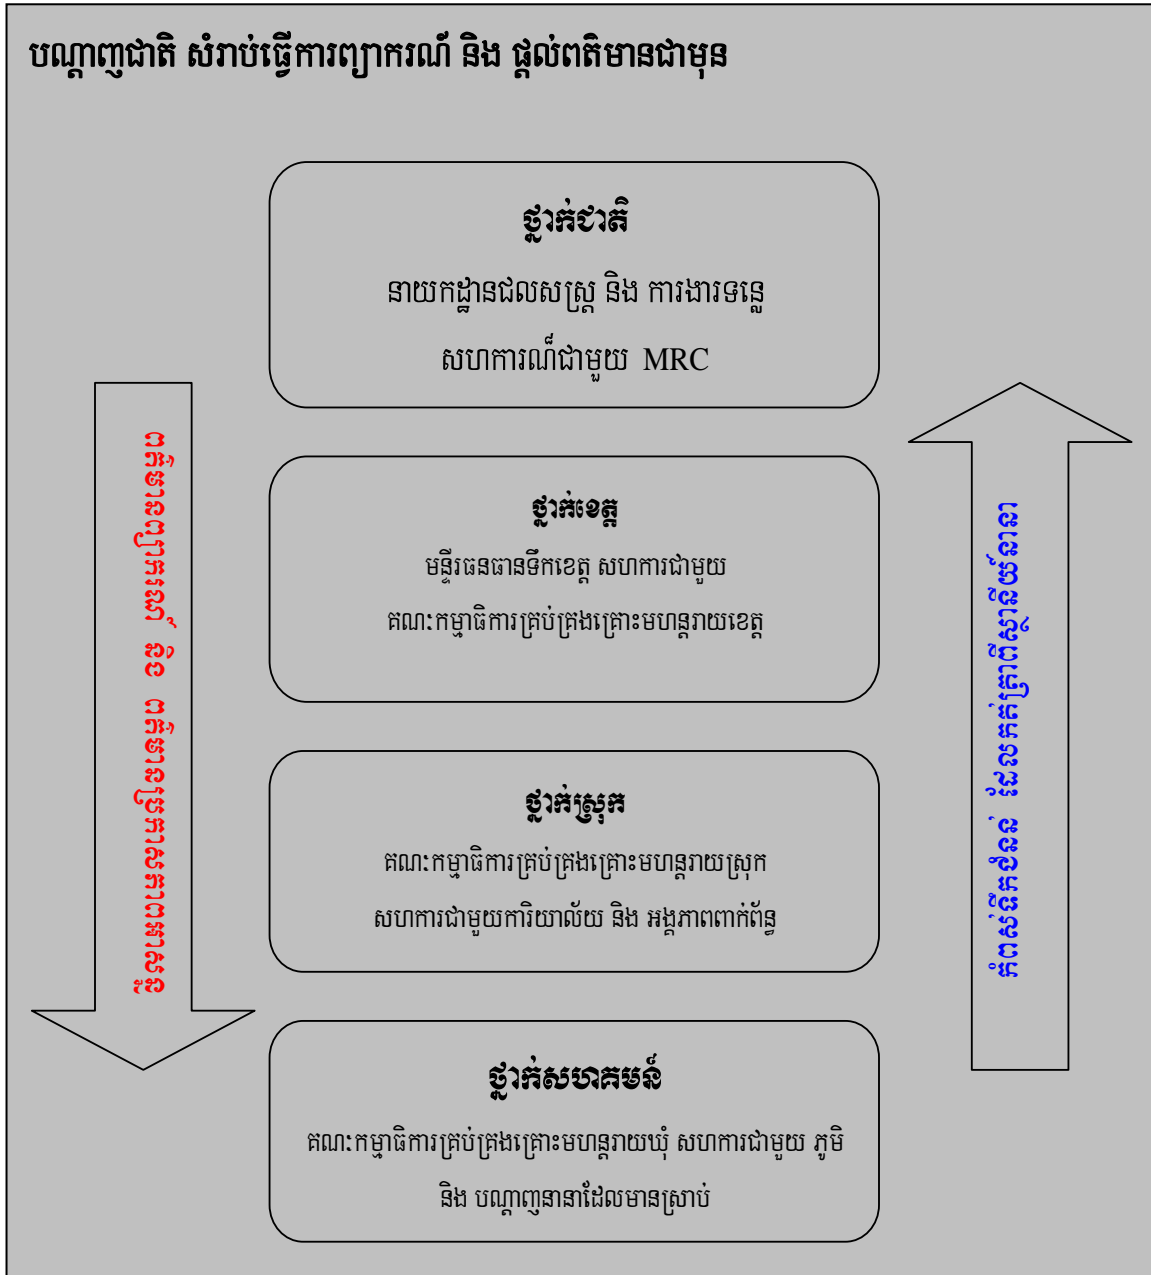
បណ្តាញជាតិ សំរាប់ធ្វើការព្យាករណ៏ និង ផ្តល់ពតិមានជាមុន

ថ្នាក់ជាតិ

នាយកដ្ឋានជលសស្ត្រ និង ការងារទន្លេ

សហការណ៏ជាមួយ MRC

ថ្នាក់ខេត្ត

មន្ទីរធនធានទឹកខេត្ត សហការជាមួយ

គណៈកម្មាធិការគ្រប់គ្រងគ្រោះមហន្តរាយខេត្ត

ថ្នាក់ស្រុក

គណៈកម្មាធិការគ្រប់គ្រងគ្រោះមហន្តរាយស្រុក

សហការជាមួយការិយាល័យ និង អង្គភាពពាក់ព័ន្ធ

ថ្នាក់សហគមន៍

គណៈកម្មាធិការគ្រប់គ្រងគ្រោះមហន្តរាយឃុំ សហការជាមួយ ភូមិ

និង បណ្តាញនានាដែលមានស្រាប់

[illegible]

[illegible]